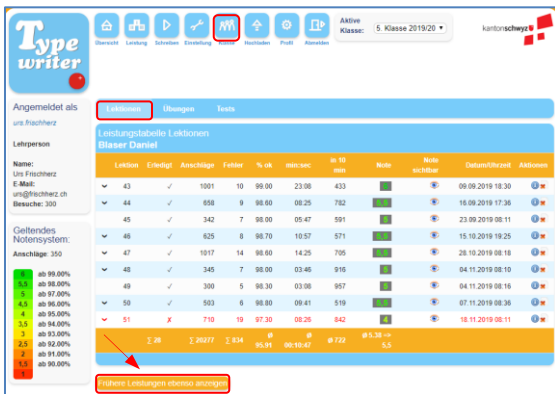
Type writer

Übersicht Leistung Schreiben Einstellung Klasse Hochladen Profil Abmelden

Aktive Klasse: 5. Klasse 2019/20

kantonschwyz

Angemeldet als
urs.frischherz

Lehrperson

Name: Urs Frischherz
E-Mail: urs@frischherz.ch
Besuche: 300

Geltendes Notensystem:
Anschläge: 350

| | |
|---|---|
| 6 | ab 99.00% |
| 5,5 | ab 98.00% |
| 5 | ab 97.00% |
| 4,5 | ab 96.00% |
| 4 | ab 95.00% |
| 3,5 | ab 94.00% |
| 3 | ab 93.00% |
| 2,5 | ab 92.00% |
| 2 | ab 91.00% |
| 1,5 | ab 90.00% |
| 1 | |

Lektionen Übungen Tests

Leistungstabelle Lektionen
Blaser Daniel

| | Lektion | Erledigt | Anschläge | Fehler | % ok | min:sec | in 10 min | Note | Note sichtbar | Datum/Uhrzeit | Aktionen |
|---|---|---|---|---|---|---|---|---|---|---|---|
| ⌄ | 43 | ✓ | 1001 | 10 | 99.00 | 23:08 | 433 | 6 | | 09.09.2019 18:30 | |
| ⌄ | 44 | ✓ | 658 | 9 | 98.60 | 08:25 | 782 | 5,5 | | 16.09.2019 17:36 | |
| | 45 | ✓ | 342 | 7 | 98.00 | 05:47 | 591 | 5 | | 23.09.2019 08:11 | |
| ⌄ | 46 | ✓ | 625 | 8 | 98.70 | 10:57 | 571 | 5,5 | | 15.10.2019 19:25 | |
| ⌄ | 47 | ✓ | 1017 | 14 | 98.60 | 14:25 | 705 | 5,5 | | 28.10.2019 08:18 | |
| ⌄ | 48 | ✓ | 345 | 7 | 98.00 | 03:46 | 916 | 5 | | 04.11.2019 08:10 | |
| | 49 | ✓ | 300 | 5 | 98.30 | 03:08 | 957 | 5 | | 04.11.2019 08:16 | |
| ⌄ | 50 | ✓ | 503 | 6 | 98.80 | 09:41 | 519 | 5,5 | | 07.11.2019 08:36 | |
| ⌄ | 51 | ✗ | 710 | 19 | 97.30 | 08:26 | 842 | 4 | | 18.11.2019 08:11 | |
| | | ∑ 28 | ∑ 20277 | ∑ 834 | ø 95.91 | ø 00:10:47 | ø 722 | ø 5.35 ⇒ 5,5 | | | |

Frühere Leistungen ebenso anzeigen